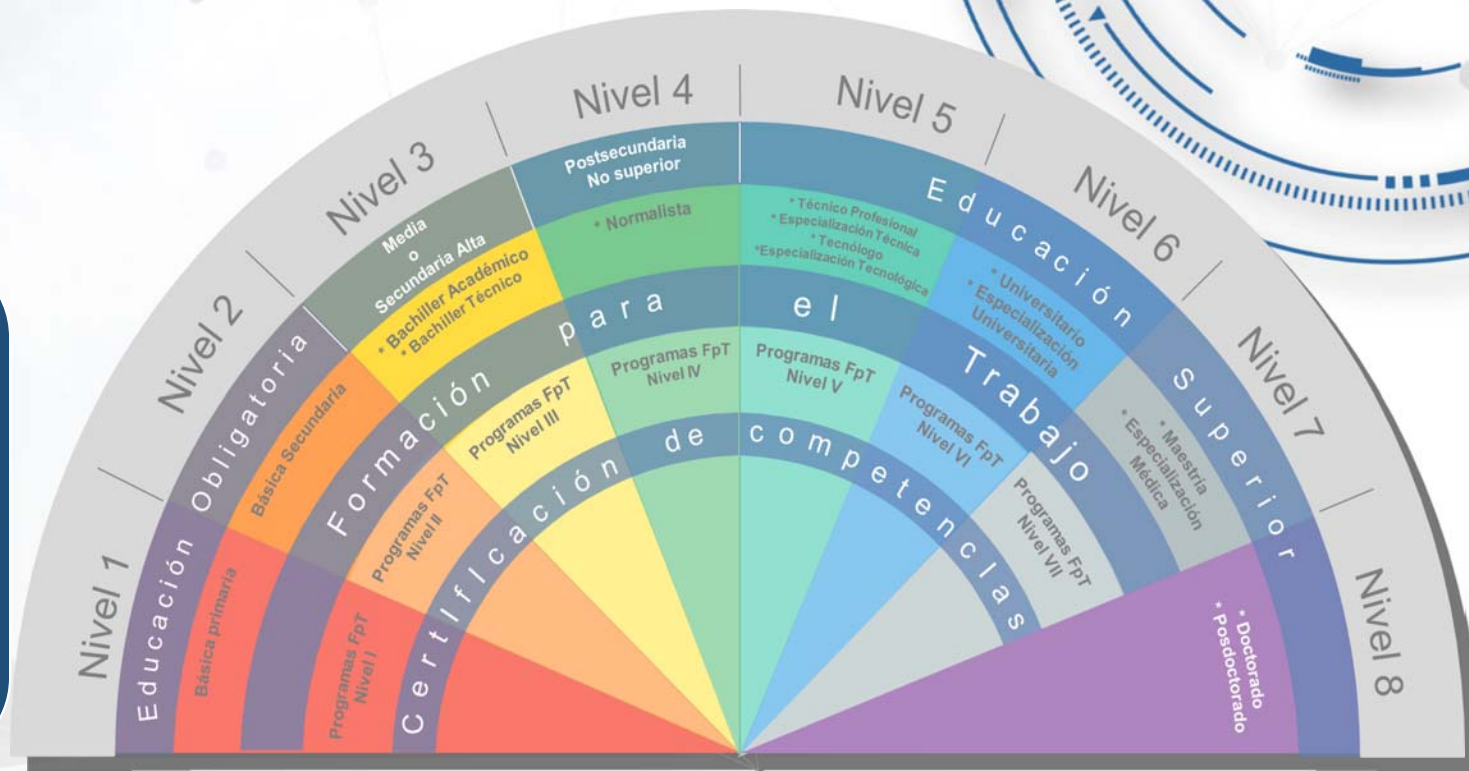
Nivel 1

Nivel 2

Nivel 3

Nivel 4

Nivel 5

Nivel 6

Nivel 7

Nivel 8

Educación Obligatoria

Básica primaria

Básica Secundaria

Media o Secundaria Alta

* Bachiller Académico
* Bachiller Técnico

Postsecundaria No superior

* Normalista

* Técnico Profesional
* Especialización Técnica
* Tecnólogo
*Especialización Tecnológica

Educación Superior

* Universitario
* Especialización Universitaria

* Maestría
* Especialización Médica

* Doctorado
* Posdoctorado

Formación para el Trabajo

Programas FpT Nivel I

Programas FpT Nivel II

Programas FpT Nivel III

Programas FpT Nivel IV

Programas FpT Nivel V

Programas FpT Nivel VI

Programas FpT Nivel VII

Certificación de competencias